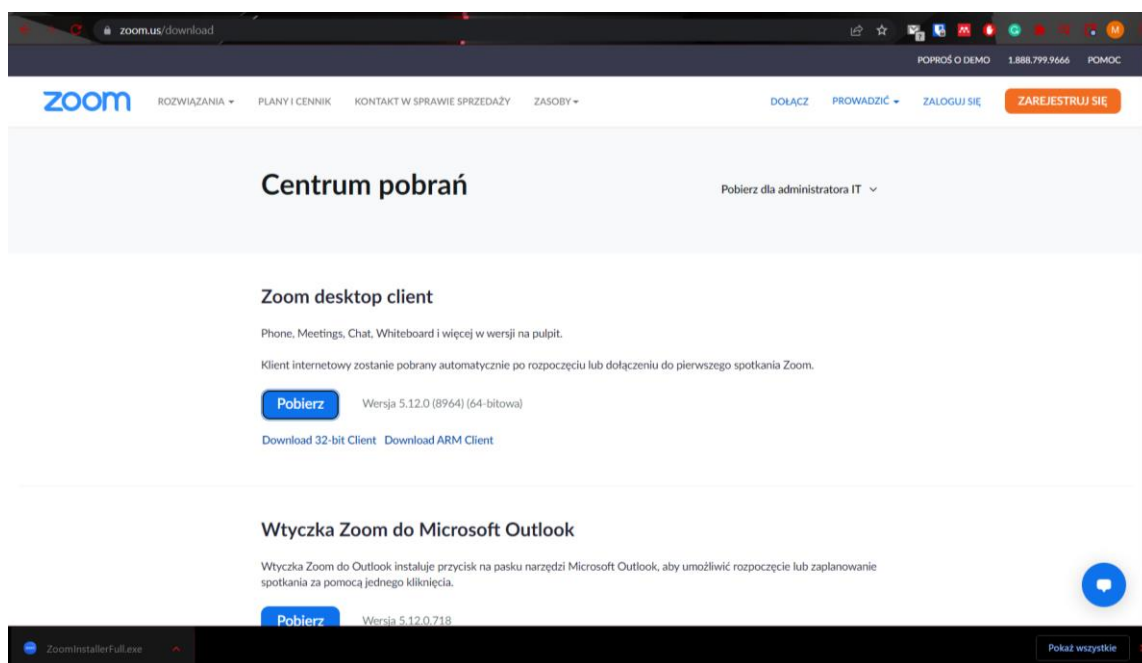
zoom.us/download

POPROŚ O DEMO 1.888.799.9666 POMOC

zoom ROZWIĄZANIA PLANY I CENNIK KONTAKT W SPRAWIE SPRZEDAŻY ZASOBY DOŁĄCZ PROWADZIĆ ZALOGUJ SIĘ ZAREJESTRUJ SIĘ

Centrum pobrań

Pobierz dla administratora IT

Zoom desktop client

Phone, Meetings, Chat, Whiteboard i więcej w wersji na pulpit.

Klient internetowy zostanie pobrany automatycznie po rozpoczęciu lub dołączeniu do pierwszego spotkania Zoom.

Pobierz Wersja 5.12.0 (8964) (64-bitowa)

Download 32-bit Client Download ARM Client

Wtyczka Zoom do Microsoft Outlook

Wtyczka Zoom do Outlook instaluje przycisk na pasku narzędzi Microsoft Outlook, aby umożliwić rozpoczęcie lub zaplanowanie spotkania za pomocą jednego kliknięcia.

Pobierz Wersja 5.12.0.718

ZoomInstallerFull.exe

Pokaż wszystkie